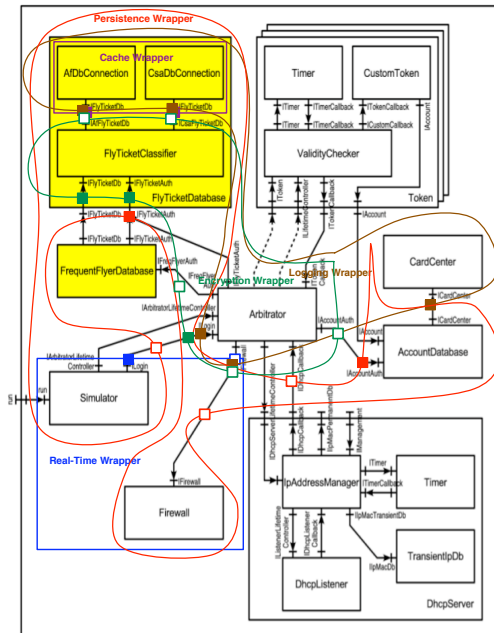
Persistence Wrapper

Cache Wrapper

AfDbConnection

CsaDbConnection

IFlyTicketDb

IFlyTicketDb

IAfFlyTicketDb

ICsaFlyTicketDb

FlyTicketClassifier

IFlyTicketDb

IFlyTicketAuth

FlyTicketDatabase

IFlyTicketDb

IFlyTicketAuth

IFlyTicketDb

IFlyTicketAuth

FrequentFlyerDatabase

IFreqFlyerAuth

IFreqFlyer Auth

IFlyTicketAuth

Encryption Wrapper

Timer

CustomToken

ITimer

ITimerCallback

ITokenCallback

ITimer

ITimerCallback

ICustomCallback

IAccount

ValidityChecker

IToken

ILifetimeController

ITokenCallback

IAccount

Token

Logging Wrapper

CardCenter

ICardCenter

ICardCenter

IAccount

IAccount

IAccountAuth

AccountDatabase

IAccountAuth

IArbitratorLifetimeController

ILogin

Arbitrator

IAccountAuth

IArbitratorLifetime Controller

ILogin

run

run

Simulator

Real-Time Wrapper

IFirewall

Firewall

IDhcpServerLifetimeController

IDhcpCallback

IIpMacPermanentDb

IManagement

IpAddressManager

ITimer

ITimerCallback

Timer

IListenerLifetime Controller

IDhcpListener Callback

IIpMacTransientDb

IIpMacDb

TransientIpDb

DhcpListener

DhcpServer